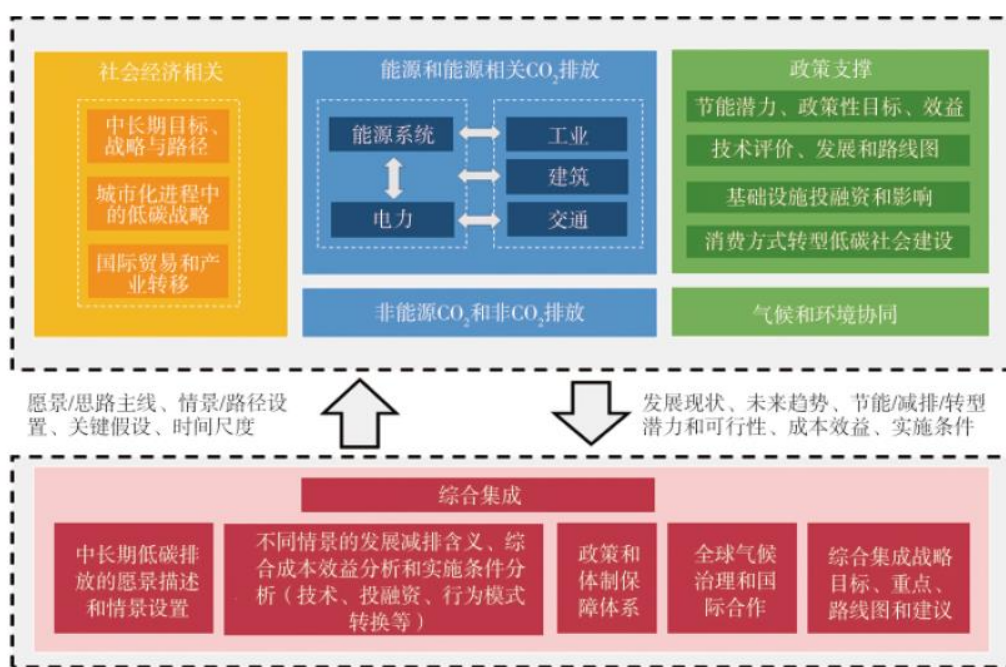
社会经济相关

中长期目标、战略与路径

城市化进程中的低碳战略

国际贸易和产业转移

能源和能源相关$CO_2$排放

能源系统

电力

工业

建筑

交通

非能源$CO_2$和非$CO_2$排放

政策支撑

节能潜力、政策性目标、效益

技术评价、发展和路线图

基础设施投融资和影响

消费方式转型低碳社会建设

气候和环境协同

愿景/思路主线、情景/路径设置、关键假设、时间尺度

发展现状、未来趋势、节能/减排/转型潜力和可行性、成本效益、实施条件

综合集成

中长期低碳排放的愿景描述和情景设置

不同情景的发展减排含义、综合成本效益分析和实施条件分析（技术、投融资、行为模式转换等）

政策和体制保障体系

全球气候治理和国际合作

综合集成战略目标、重点、路线图和建议